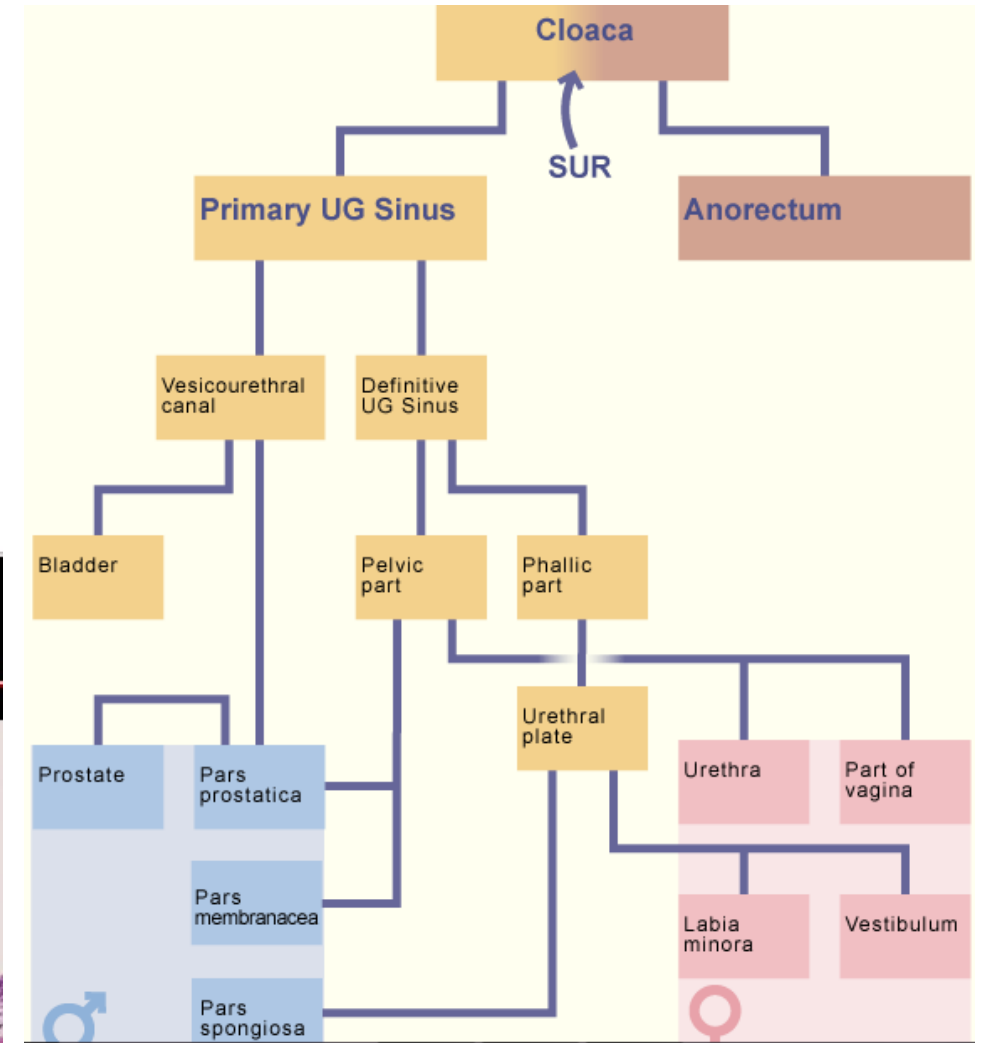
Cloaca

SUR

Primary UG Sinus

Anorectum

Vesicourethral canal

Definitive UG Sinus

Bladder

Pelvic part

Phallic part

Urethral plate

Prostate

Pars prostatica

Urethra

Part of vagina

Pars membranacea

Labia minora

Vestibulum

Pars spongiosa

♂

♀